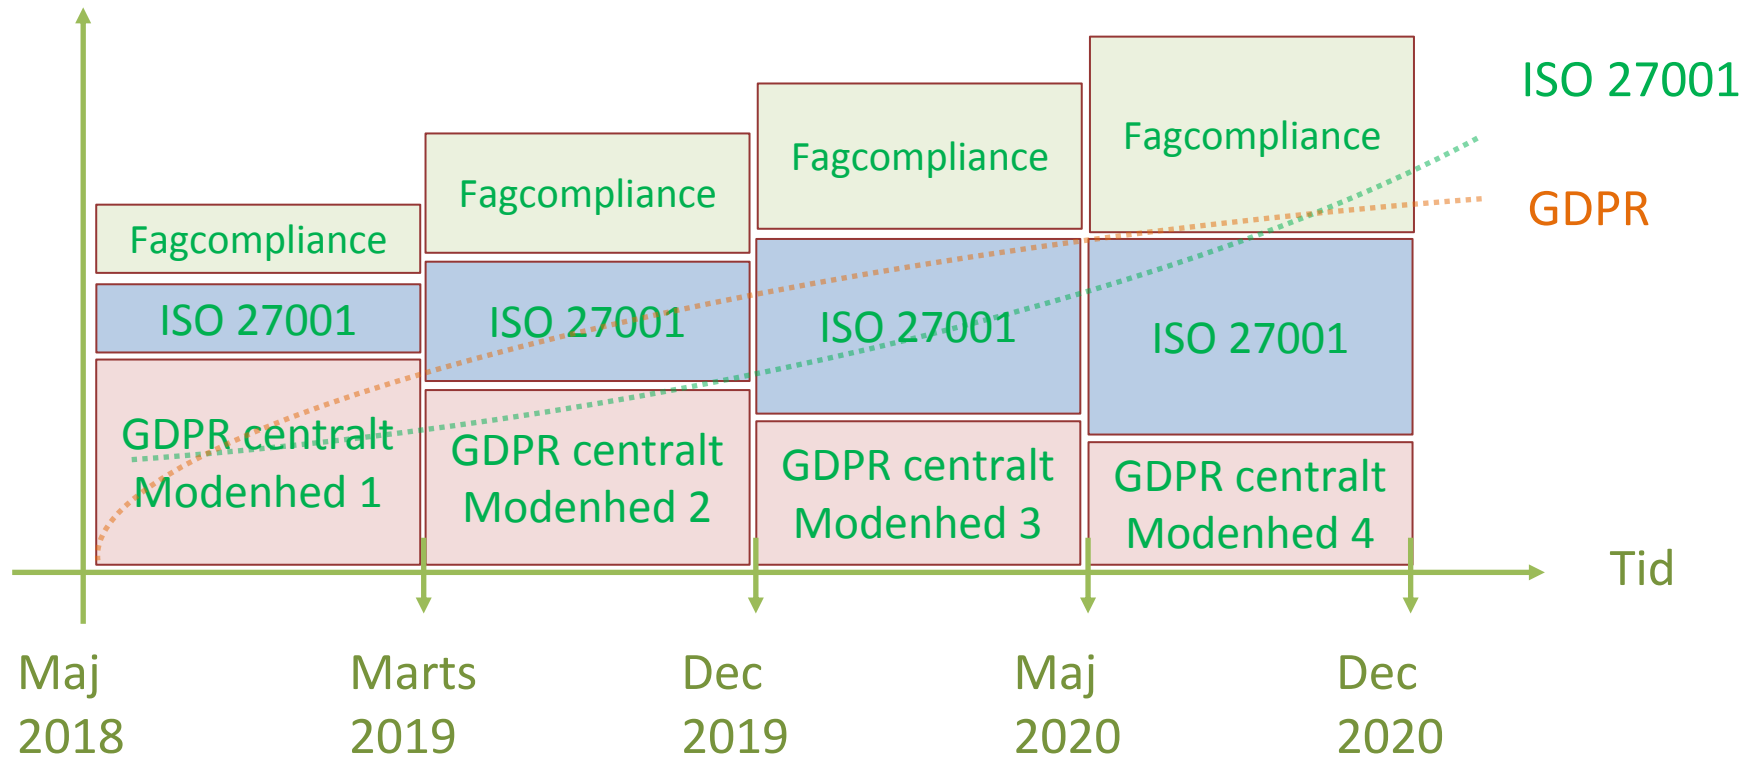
ISO 27001

GDPR

Fagcompliance

ISO 27001

GDPR centralt Modenhed 1

Fagcompliance

ISO 27001

GDPR centralt Modenhed 2

Fagcompliance

ISO 27001

GDPR centralt Modenhed 3

Fagcompliance

ISO 27001

GDPR centralt Modenhed 4

Tid

Maj 2018

Marts 2019

Dec 2019

Maj 2020

Dec 2020